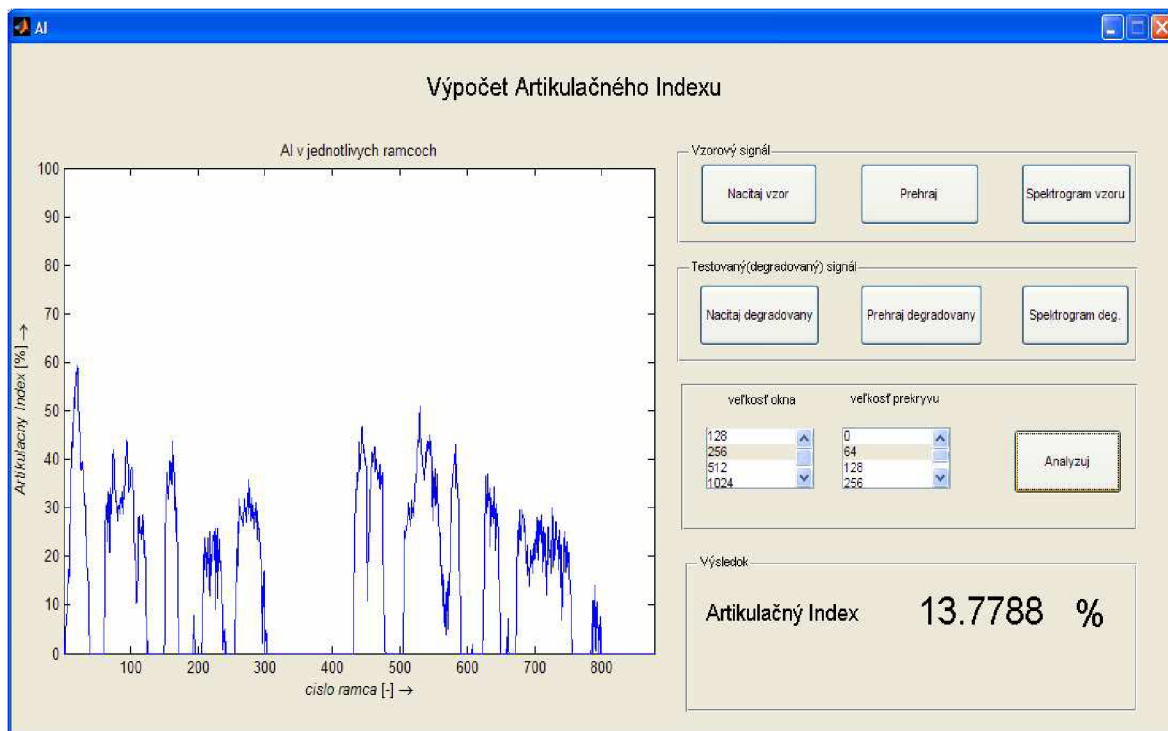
AI

Výpočet Artikulačného Indexu

AI v jednotlivych ramcoch

100
90
80
70
60
50
40
30
20
10
0

Artikulacny Index [%] →

100 200 300 400 500 600 700 800

cislo ramca [-] →

Vzorový signál

Nacitaj vzor

Prehraj

Spektrogram vzoru

Testovaný(degradovaný) signál

Nacitaj degradovany

Prehraj degradovany

Spektrogram deg.

veľkosť okna

veľkosť prekryvu

128
256
512
1024

0
64
128
256

Analyzuj

Výsledok

Artikulačný Index

13.7788 %